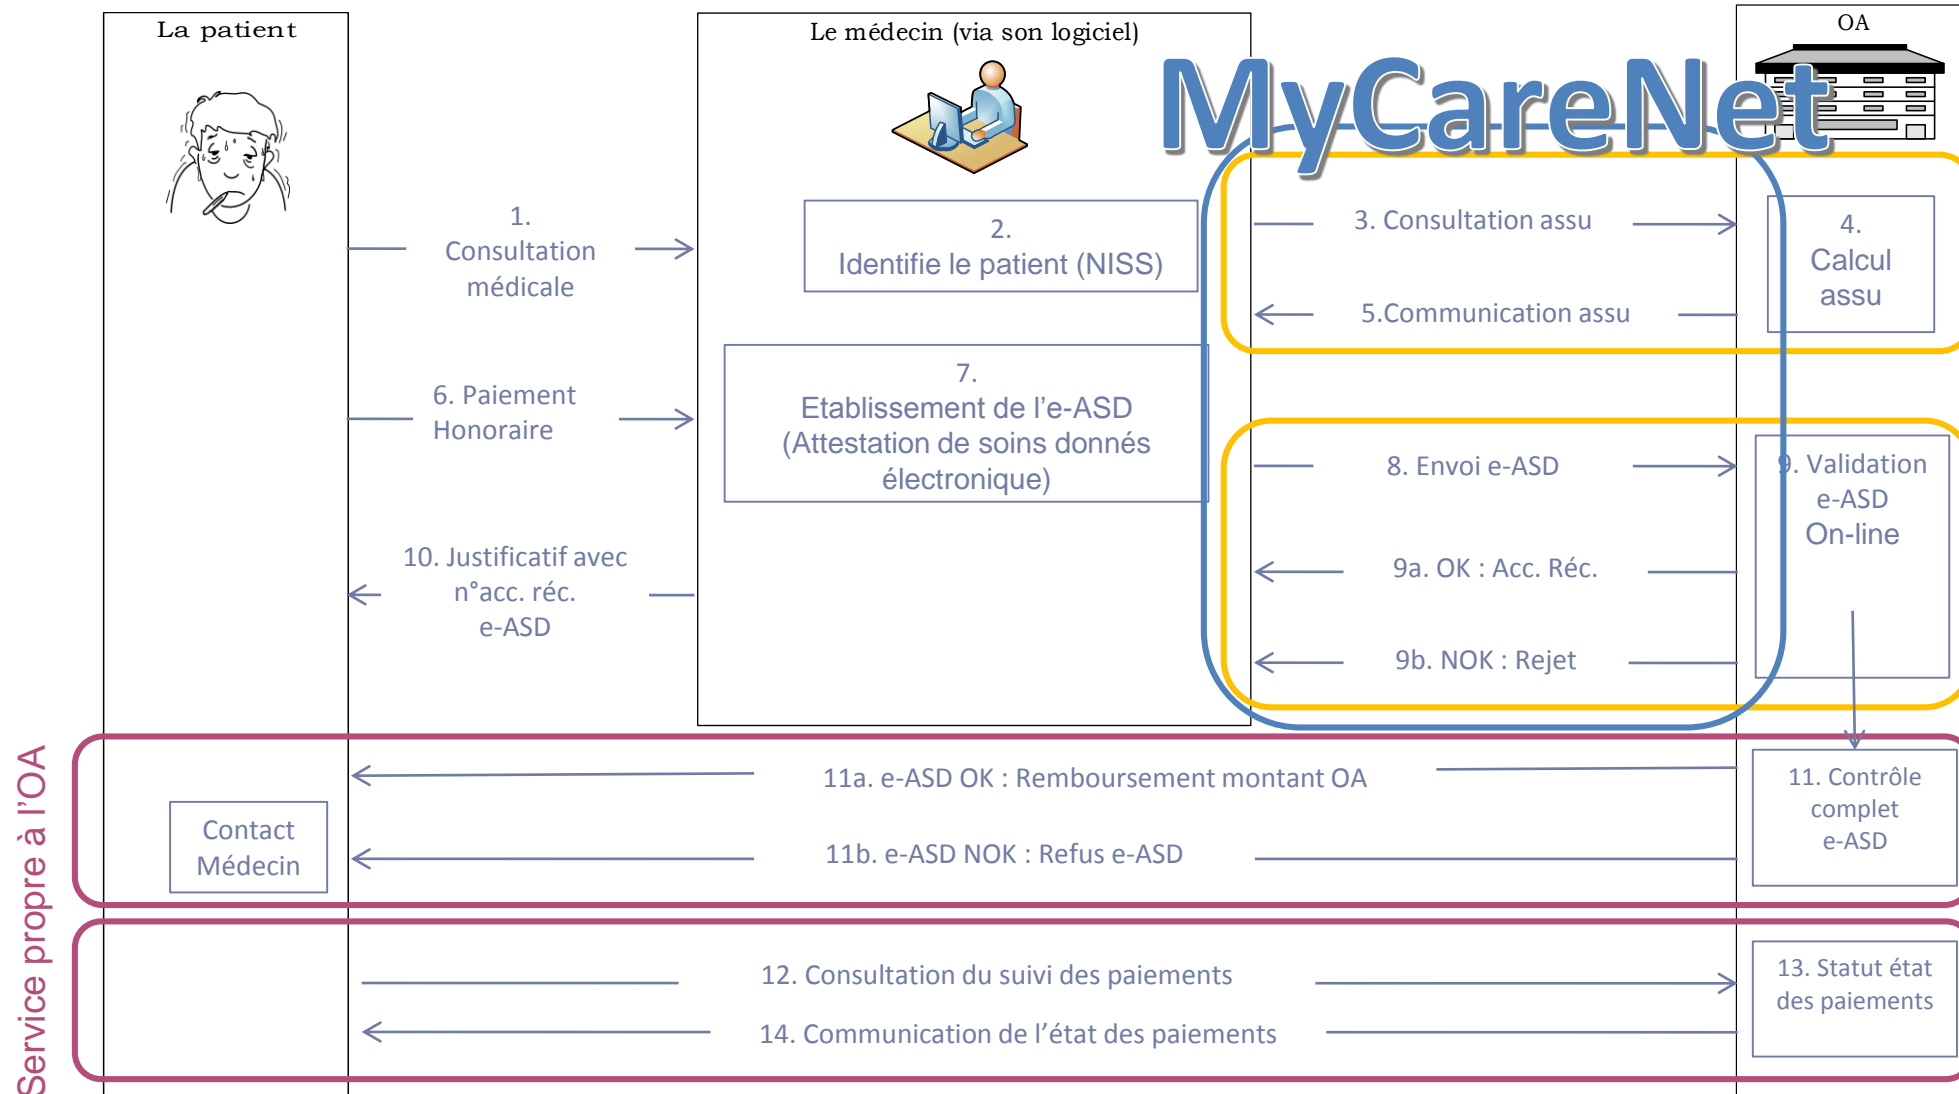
La patient

Le médecin (via son logiciel)

OA

MyCareNet

1.
Consultation médicale

2.
Identifie le patient (NISS)

3. Consultation assu

4.
Calcul assu

5.Communication assu

6. Paiement Honoraire

7.
Etablissement de l'e-ASD (Attestation de soins donnés électronique)

8. Envoi e-ASD

9. Validation e-ASD On-line

9a. OK : Acc. Réc.

9b. NOK : Rejet

10. Justificatif avec n°acc. réc. e-ASD

11a. e-ASD OK : Remboursement montant OA

11. Contrôle complet e-ASD

Contact Médecin

11b. e-ASD NOK : Refus e-ASD

12. Consultation du suivi des paiements

13. Statut état des paiements

14. Communication de l'état des paiements

Service propre à l'OA